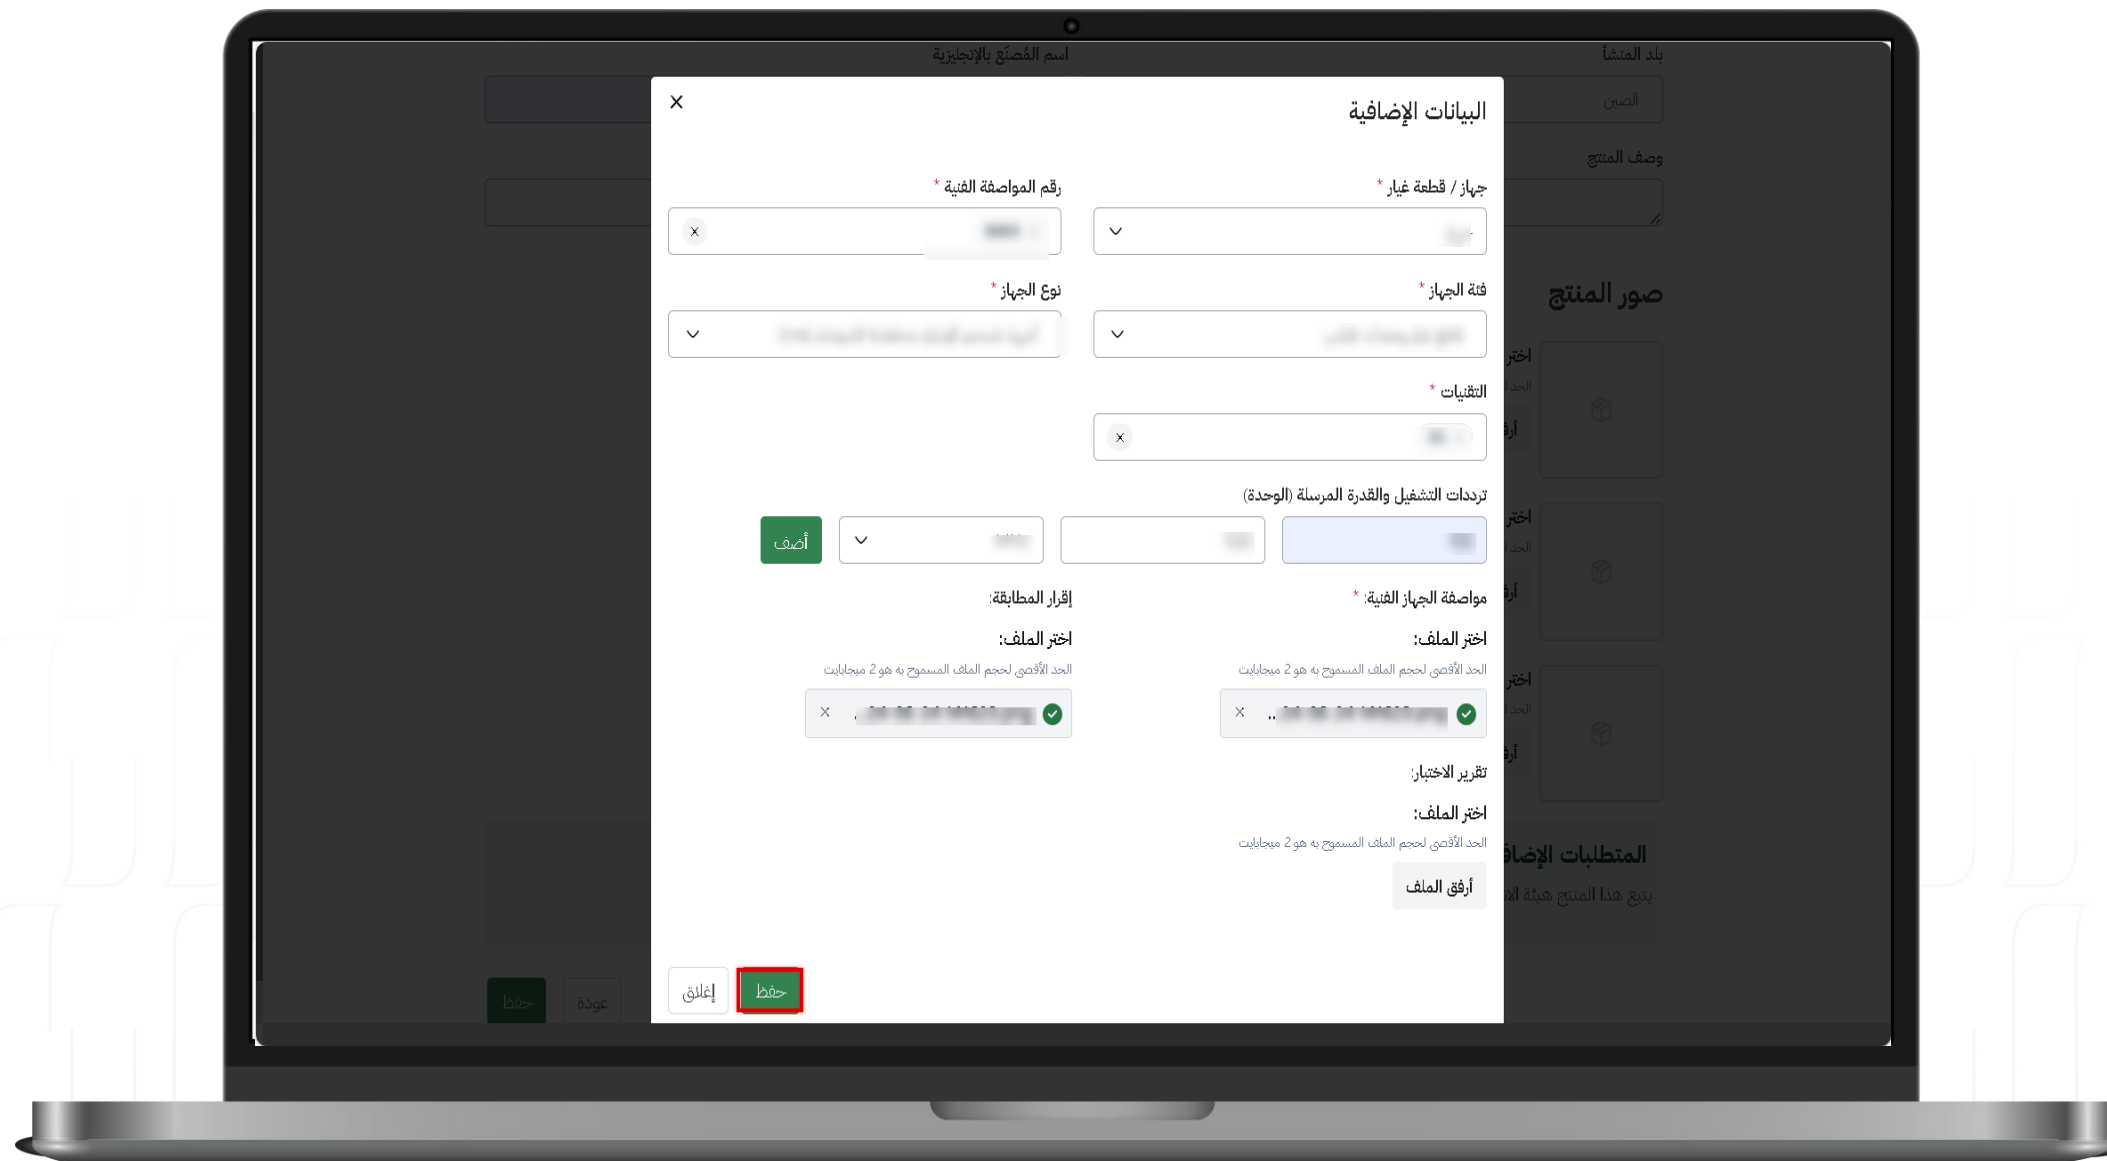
بلد المنشأ

اسم المُصنّع بالإنجليزية

الصين

وصف المنتج

صور المنتج

المتطلبات الإضا

يتبع هذا المنتج هيئة ال

عودة

حفظ

البيانات الإضافية

×

جهاز / قطعة غيار *

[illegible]

رقم المواصفة الفنية *

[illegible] ×

فئة الجهاز *

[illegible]

نوع الجهاز *

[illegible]

التقنيات *

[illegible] ×

ترددات التشغيل والقدرة المرسلة (الوحدة)

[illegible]

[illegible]

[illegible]

أضف

مواصفة الجهاز الفنية: *

اختر الملف:

الحد الأقصى لحجم الملف المسموح به هو 2 ميجابايت

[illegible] ×

إقرار المطابقة:

اختر الملف:

الحد الأقصى لحجم الملف المسموح به هو 2 ميجابايت

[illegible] ×

تقرير الاختبار:

اختر الملف:

الحد الأقصى لحجم الملف المسموح به هو 2 ميجابايت

أرفق الملف

حفظ

إغلاق